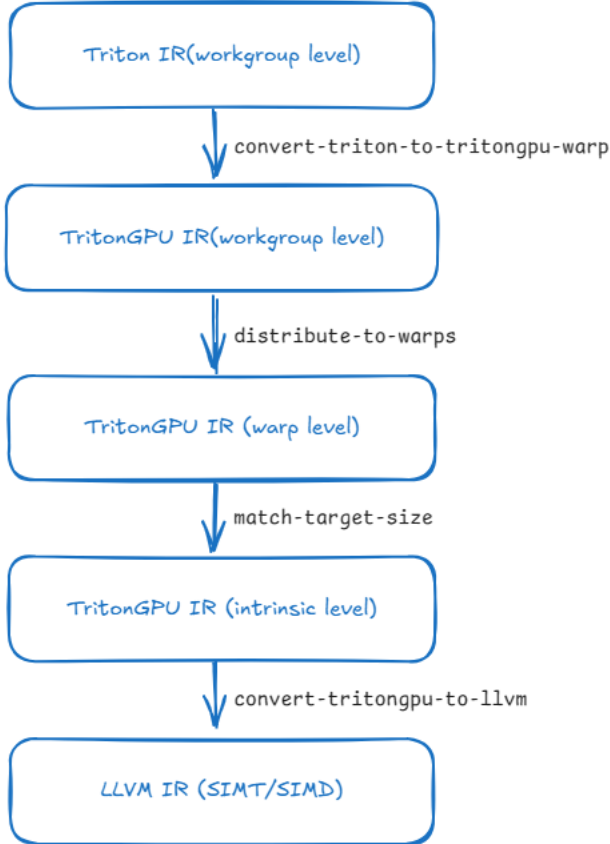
Triton IR(workgroup level)

convert-triton-to-tritongpu-warp

TritonGPU IR(workgroup level)

distribute-to-warps

TritonGPU IR (warp level)

match-target-size

TritonGPU IR (intrinsic level)

convert-tritongpu-to-llvm

LLVM IR (SIMT/SIMD)